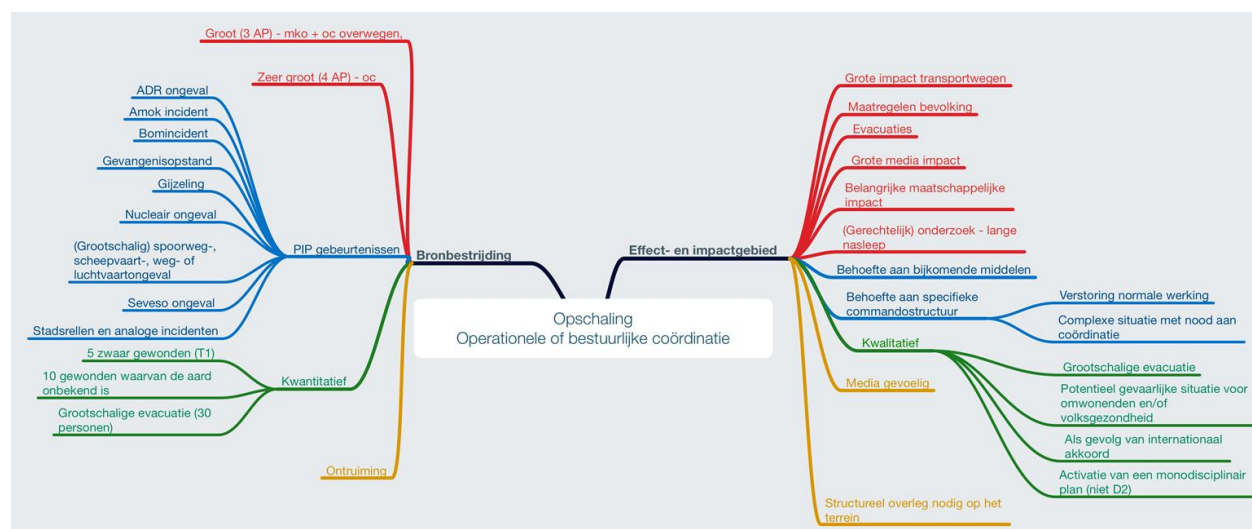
Opschaling
Operationele of bestuurlijke coördinatie

Bronbestrijding

Groot (3 AP) - mko + oc overwegen,

Zeer groot (4 AP) - oc

PIP gebeurtenissen

ADR ongeval

Amok incident

Bomincident

Gevangenisopstand

Gijzeling

Nucleair ongeval

(Grootschalig) spoorweg-, scheepvaart-, weg- of luchtvaartongeval

Seveso ongeval

Stadsrellen en analoge incidenten

Kwantitatief

5 zwaar gewonden (T1)

10 gewonden waarvan de aard onbekend is

Grootschalige evacuatie (30 personen)

Ontruiming

Effect- en impactgebied

Grote impact transportwegen

Maatregelen bevolking

Evacuaties

Grote media impact

Belangrijke maatschappelijke impact

(Gerechtelijk) onderzoek - lange nasleep

Behoefte aan bijkomende middelen

Behoefte aan specifieke commandostructuur

Verstoring normale werking

Complexe situatie met nood aan coördinatie

Kwalitatief

Grootschalige evacuatie

Potentieel gevaarlijke situatie voor omwonenden en/of volksgezondheid

Als gevolg van internationaal akkoord

Activatie van een monodisciplinair plan (niet D2)

Media gevoelig

Structureel overleg nodig op het terrein